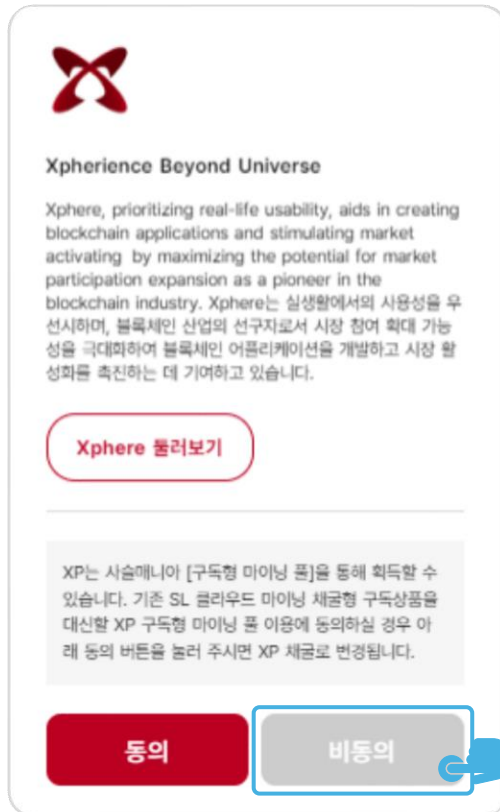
Xpherience Beyond Universe

Xphere, prioritizing real-life usability, aids in creating blockchain applications and stimulating market activating by maximizing the potential for market participation expansion as a pioneer in the blockchain industry. Xphere는 실생활에서의 사용성을 우선시하며, 블록체인 산업의 선구자로서 시장 참여 확대 가능성을 극대화하여 블록체인 어플리케이션을 개발하고 시장 활성화를 촉진하는 데 기여하고 있습니다.

Xphere 둘러보기

XP는 사슴메니아 [구독형 마이닝 풀]을 통해 획득할 수 있습니다. 기존 SL 클라우드 마이닝 채굴형 구독상품을 대신할 XP 구독형 마이닝 풀 이용에 동의하실 경우 아래 동의 버튼을 눌러 주시면 XP 채굴로 변경됩니다.

동의

비동의